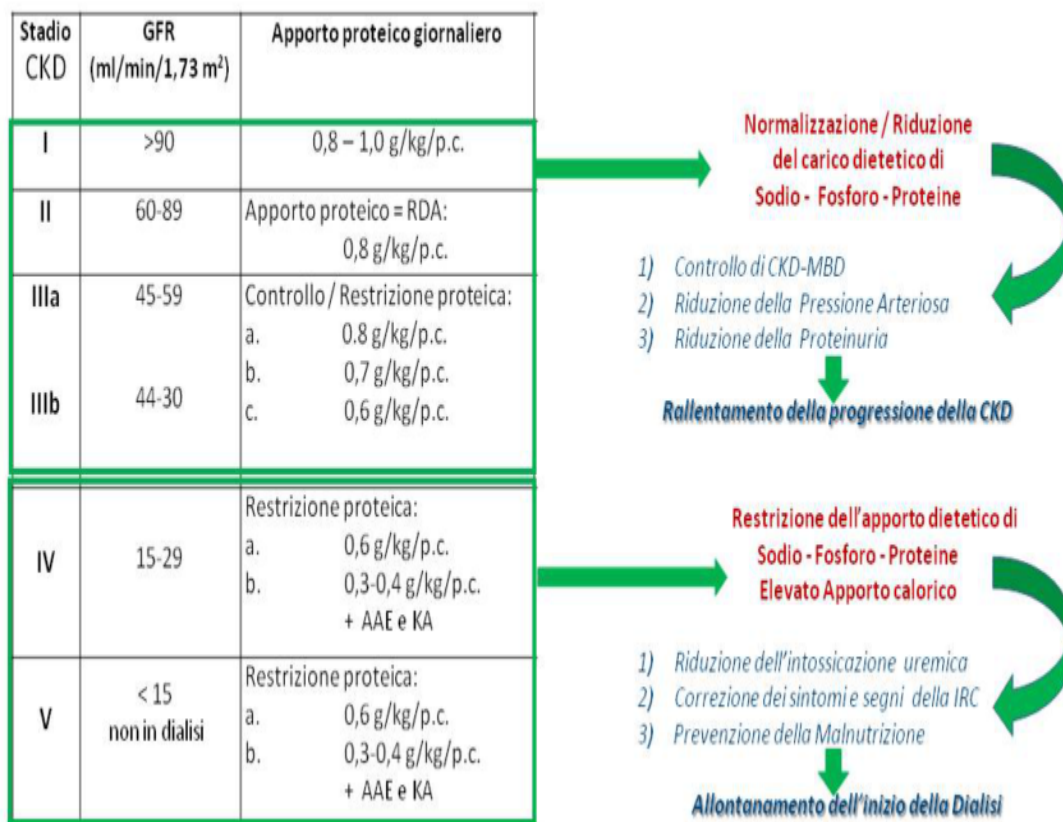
| Stadio CKD | GFR (ml/min/1,73 m$^2$) | Apporto proteico giornaliero |
|---|---|---|
| I | >90 | 0,8 – 1,0 g/kg/p.c. |
| II | 60-89 | Apporto proteico = RDA: 0,8 g/kg/p.c. |
| IIIa | 45-59 | Controllo / Restrizione proteica: a. 0.8 g/kg/p.c. b. 0,7 g/kg/p.c. c. 0,6 g/kg/p.c. |
| IIIb | 44-30 | |
| IV | 15-29 | Restrizione proteica: a. 0,6 g/kg/p.c. b. 0,3-0,4 g/kg/p.c. + AAE e KA |
| V | < 15 non in dialisi | Restrizione proteica: a. 0,6 g/kg/p.c. b. 0,3-0,4 g/kg/p.c. + AAE e KA |

Normalizzazione / Riduzione del carico dietetico di Sodio - Fosforo - Proteine

1) Controllo di CKD-MBD
2) Riduzione della Pressione Arteriosa
3) Riduzione della Proteinuria

Rallentamento della progressione della CKD

Restrizione dell'apporto dietetico di Sodio - Fosforo - Proteine
Elevato Apporto calorico

1) Riduzione dell'intossicazione uremica
2) Correzione dei sintomi e segni della IRC
3) Prevenzione della Malnutrizione

Allontanamento dell'inizio della Dialisi